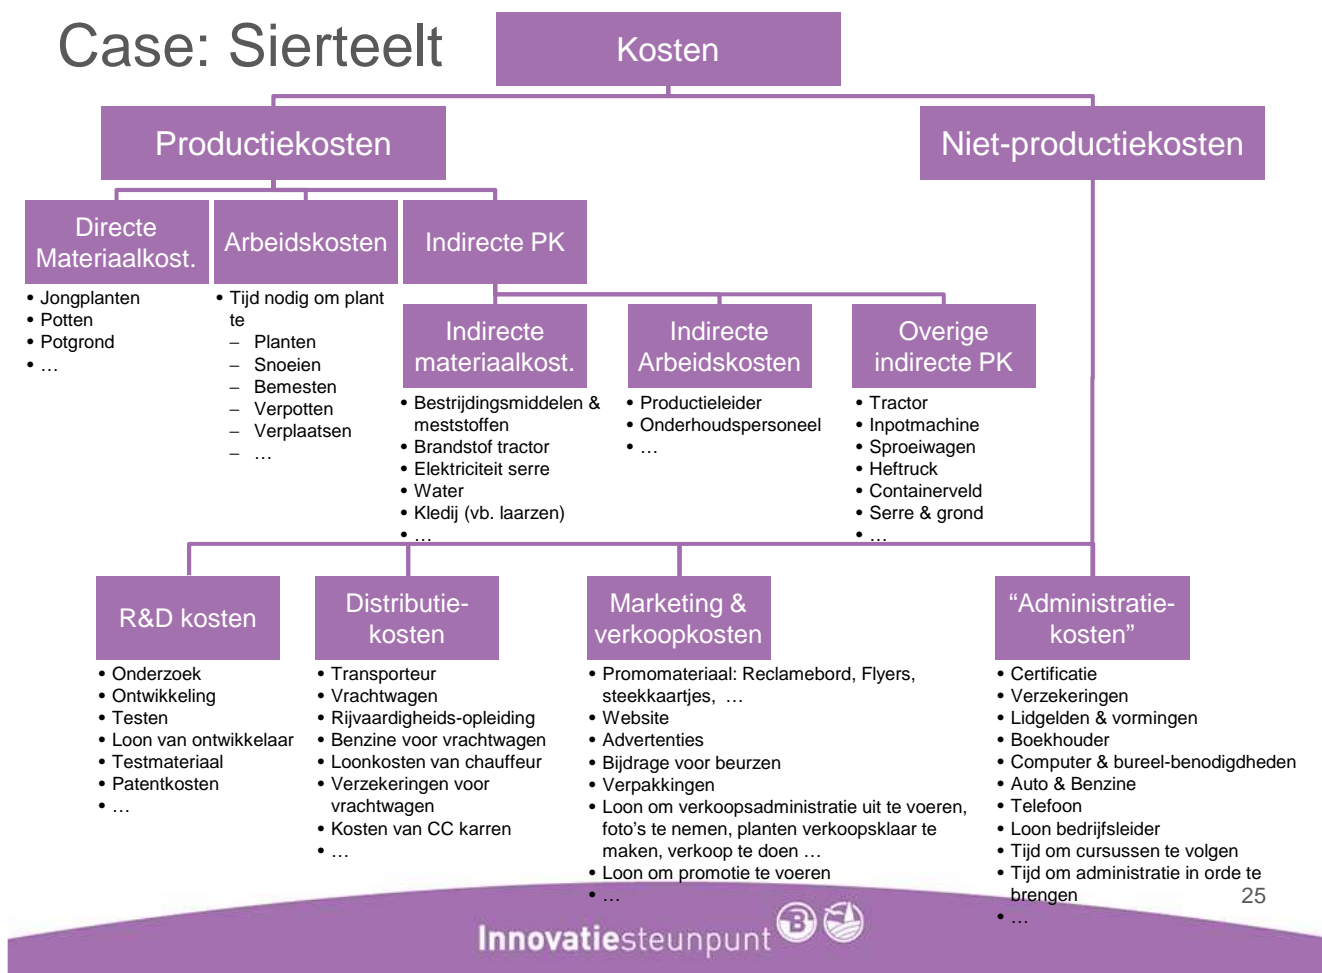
Case: Sierteelt

Kosten

Productiekosten

Niet-productiekosten

Directe Materiaalkost.

Arbeidskosten

Indirecte PK

• Jongplanten
• Potten
• Potgrond
• …

• Tijd nodig om plant te
– Planten
– Snoeien
– Bemesten
– Verpotten
– Verplaatsen
– …

Indirecte materiaalkost.

Indirecte Arbeidskosten

Overige indirecte PK

• Bestrijdingsmiddelen & meststoffen
• Brandstof tractor
• Elektriciteit serre
• Water
• Kledij (vb. laarzen)
• …

• Productieleider
• Onderhoudspersoneel
• …

• Tractor
• Inpotmachine
• Sproeiwagen
• Heftruck
• Containerveld
• Serre & grond
• …

R&D kosten

Distributie-kosten

Marketing & verkoopkosten

“Administratie-kosten”

• Onderzoek
• Ontwikkeling
• Testen
• Loon van ontwikkelaar
• Testmateriaal
• Patentkosten
• …

• Transporteur
• Vrachtwagen
• Rijvaardigheids-opleiding
• Benzine voor vrachtwagen
• Loonkosten van chauffeur
• Verzekeringen voor vrachtwagen
• Kosten van CC karren
• …

• Promomateriaal: Reclamebord, Flyers, steekkaartjes, …
• Website
• Advertenties
• Bijdrage voor beurzen
• Verpakkingen
• Loon om verkoopsadministratie uit te voeren, foto’s te nemen, planten verkoopsklaar te maken, verkoop te doen …
• Loon om promotie te voeren
• …

• Certificatie
• Verzekeringen
• Lidgelden & vormingen
• Boekhouder
• Computer & bureel-benodigdheden
• Auto & Benzine
• Telefoon
• Loon bedrijfsleider
• Tijd om cursussen te volgen
• Tijd om administratie in orde te brengen
• …

25

Innovatiesteunpunt